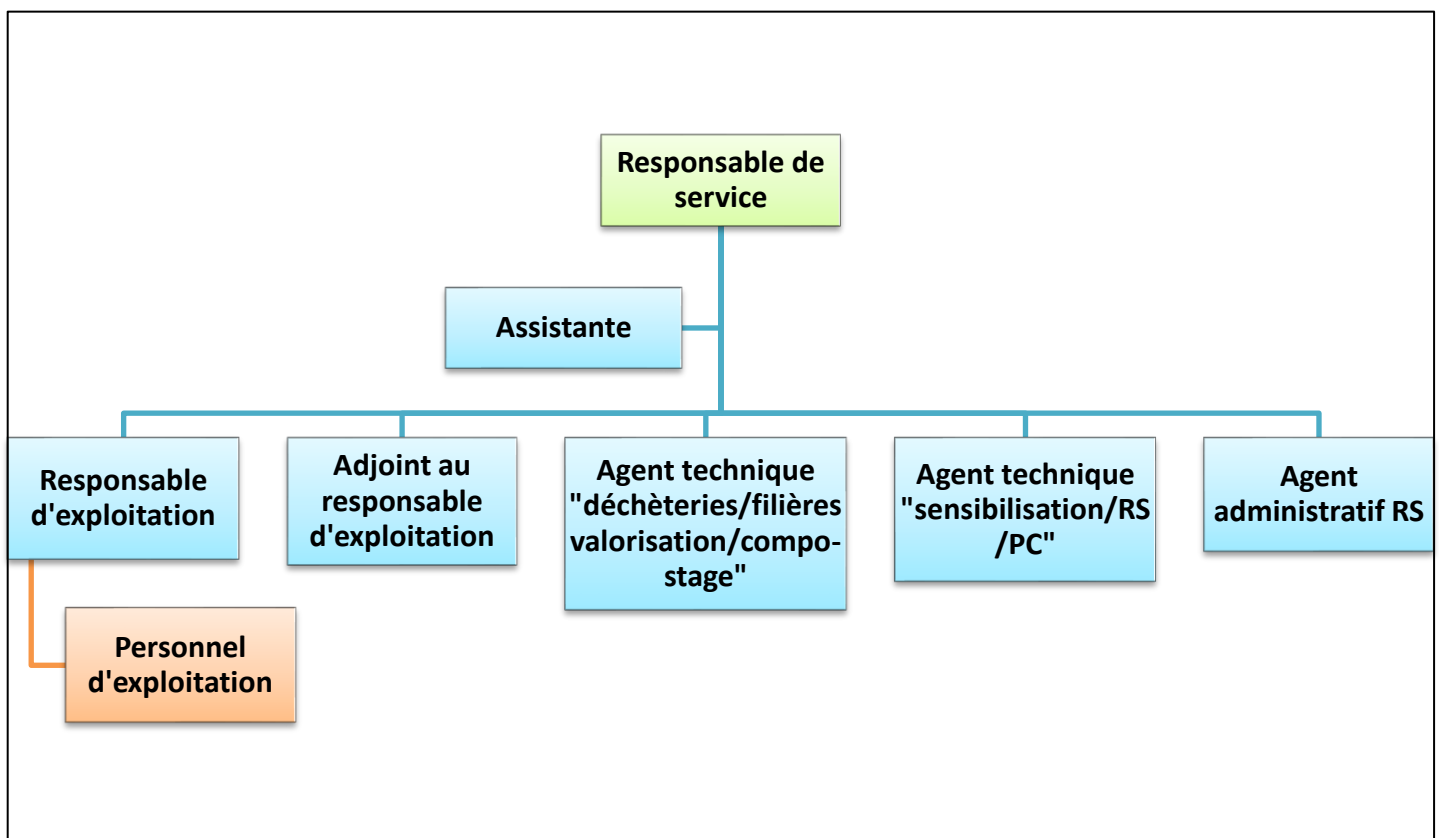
Responsable de service

Assistante

Responsable d'exploitation

Personnel d'exploitation

Adjoint au responsable d'exploitation

Agent technique "déchèteries/filières valorisation/compostage"

Agent technique "sensibilisation/RS /PC"

Agent administratif RS